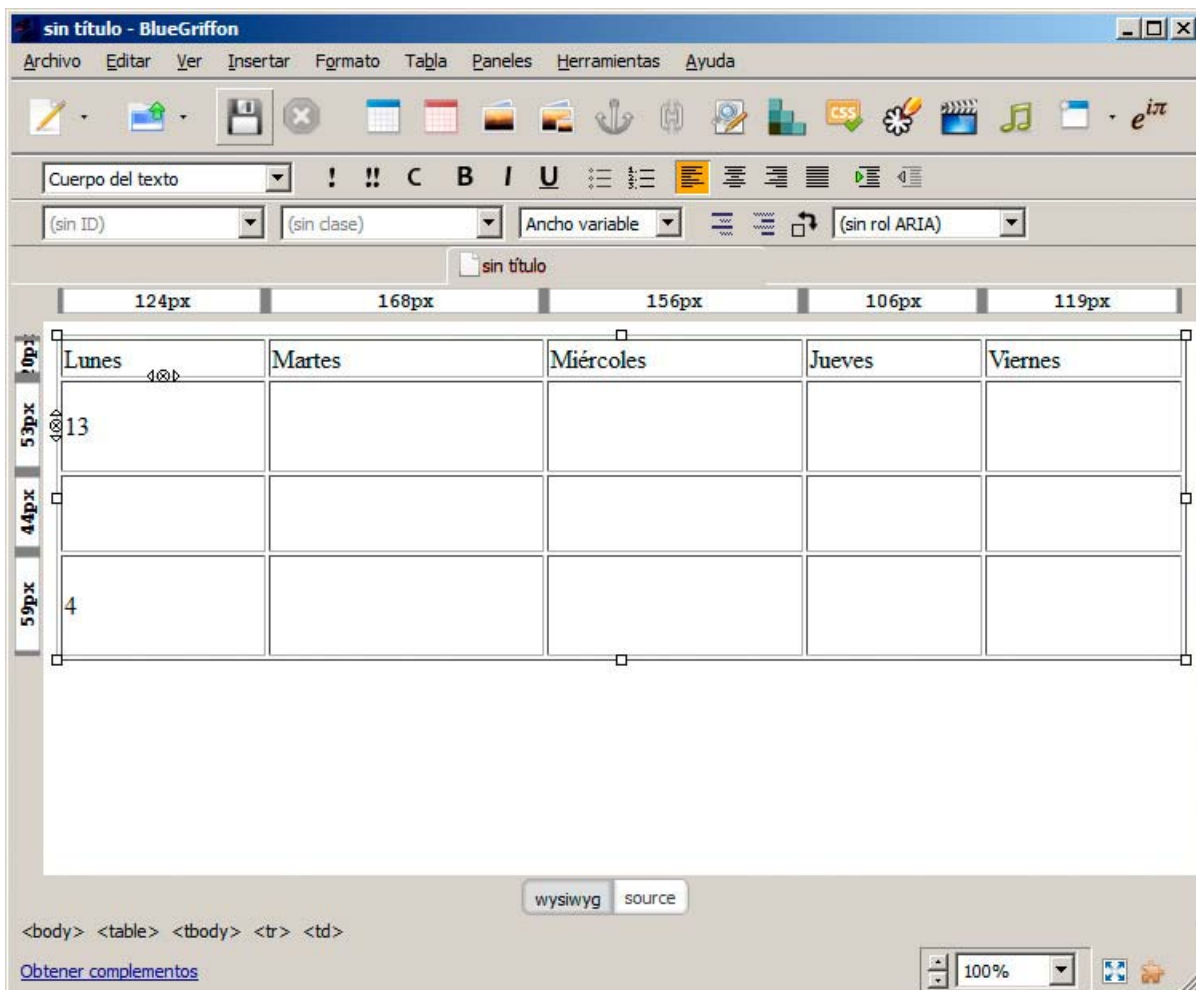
sin título - BlueGriffon

Archivo Editar Ver Insertar Formato Tabla Paneles Herramientas Ayuda

$e^{i\pi}$

Cuerpo del texto ! !! C B I U

(sin ID) (sin clase) Ancho variable (sin rol ARIA)

sin título

124px 168px 156px 106px 119px

20px 53px 44px 59px

| Lunes | Martes | Miércoles | Jueves | Viernes |
|---|---|---|---|---|
| 13 | | | | |
| | | | | |
| 4 | | | | |

wysiwyg source

<body> <table> <tbody> <tr> <td>

Obtener complementos

100%